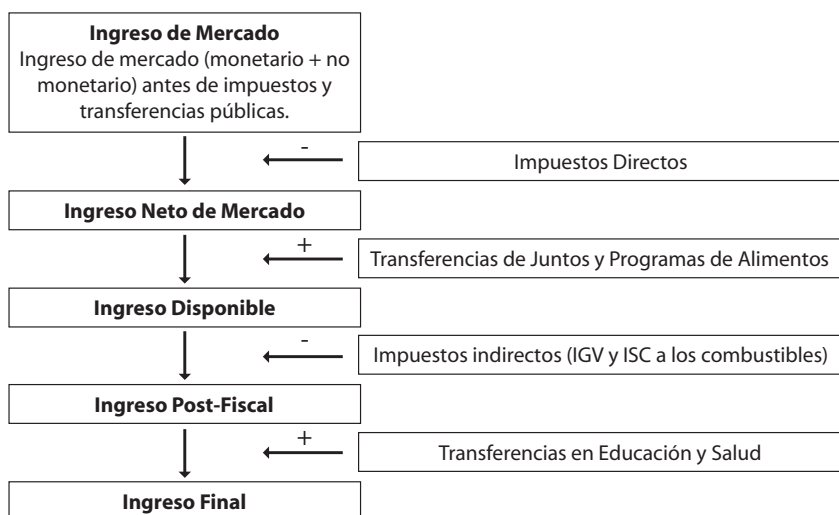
**Ingreso de Mercado**
Ingreso de mercado (monetario + no monetario) antes de impuestos y transferencias públicas.

-

Impuestos Directos

**Ingreso Neto de Mercado**

+

Transferencias de Juntos y Programas de Alimentos

**Ingreso Disponible**

-

Impuestos indirectos (IGV y ISC a los combustibles)

**Ingreso Post-Fiscal**

+

Transferencias en Educación y Salud

**Ingreso Final**